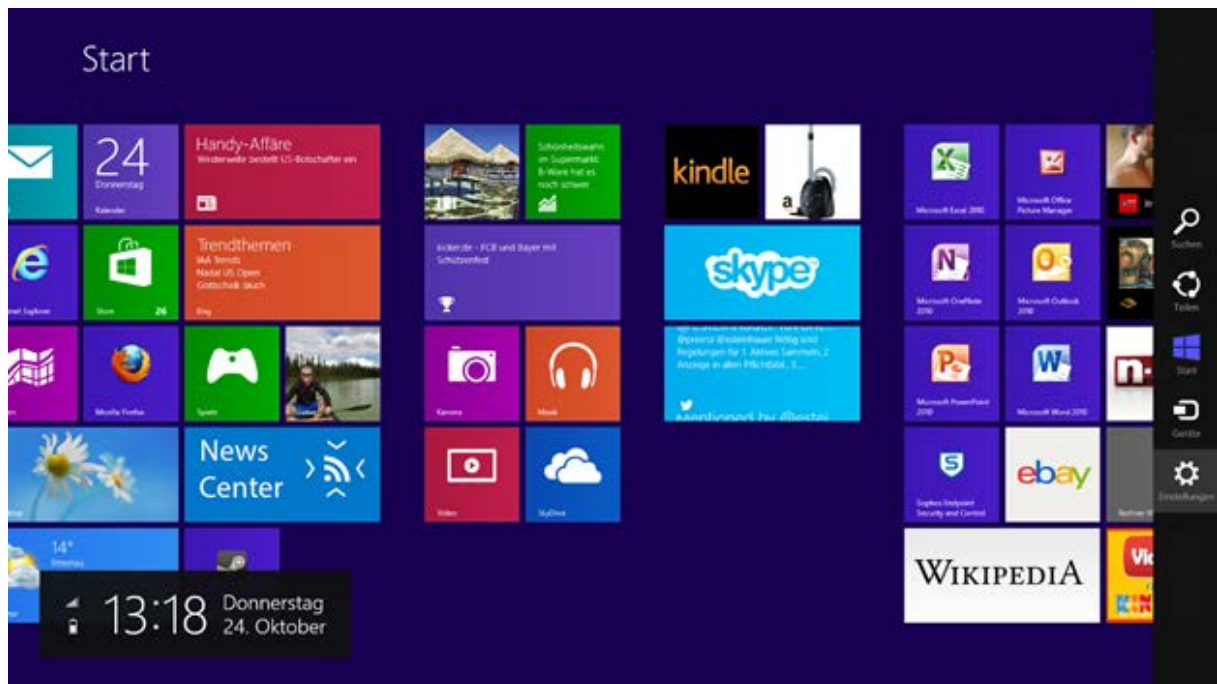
Start

24
Donnerstag
Kalender

Handy-Affäre
Wiederwelle bestellt US-Botschafter ein

Trendthemen
IAA Trends
Nadal US Open
Gottschalk tauch
Bing

Store 26

Sport

News Center

14°

13:18 Donnerstag
24. Oktober

Schönheitswahn im Supermarkt: B-Ware hat es noch schwer

kicker.de - FCB und Bayer mit Schützenfest

Kamera

Musik

Video

SkyDrive

kindle

skype

Regelungen für 1. Aktives Sammeln, 2 Anzeige in allen Pflichtbl., 3...

Microsoft Excel 2010

Microsoft Office Picture Manager

Microsoft OneNote 2010

Microsoft Outlook 2010

Microsoft PowerPoint 2010

Microsoft Word 2010

Sophos Endpoint Security and Control

ebay

WIKIPEDIA

Suchen

Teilen

Start

Geräte

Einstellungen